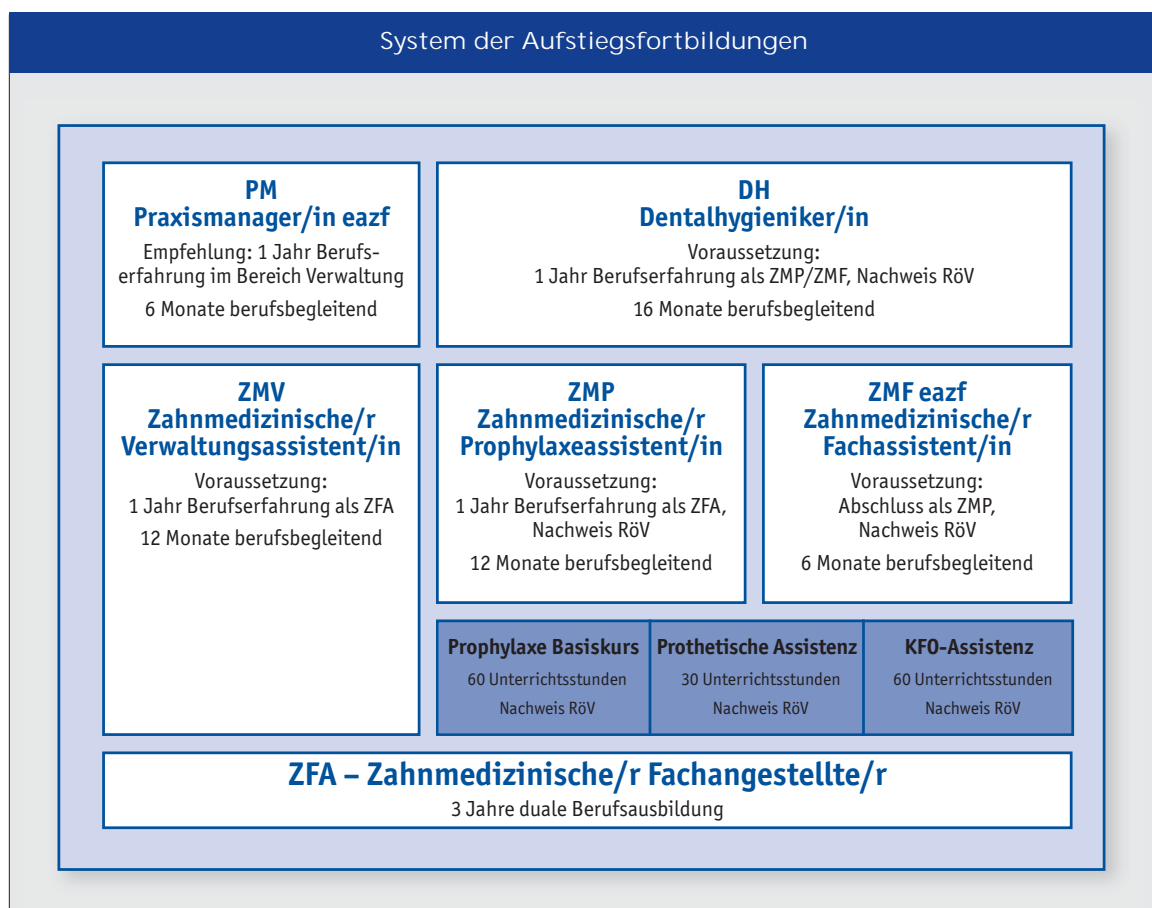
System der Aufstiegsfortbildungen

PM
Praxismanager/in eazf
Empfehlung: 1 Jahr Berufserfahrung im Bereich Verwaltung
6 Monate berufsbegleitend

DH
Dentalhygieniker/in
Voraussetzung:
1 Jahr Berufserfahrung als ZMP/ZMF, Nachweis RöV
16 Monate berufsbegleitend

ZMV
Zahnmedizinische/r Verwaltungsassistent/in
Voraussetzung:
1 Jahr Berufserfahrung als ZFA
12 Monate berufsbegleitend

ZMP
Zahnmedizinische/r Prophylaxeassistent/in
Voraussetzung:
1 Jahr Berufserfahrung als ZFA, Nachweis RöV
12 Monate berufsbegleitend

ZMF eazf
Zahnmedizinische/r Fachassistent/in
Voraussetzung:
Abschluss als ZMP, Nachweis RöV
6 Monate berufsbegleitend

| Prophylaxe Basiskurs | Prothetische Assistenz | KFO-Assistenz |
|---|---|---|
| 60 Unterrichtsstunden | 30 Unterrichtsstunden | 60 Unterrichtsstunden |
| Nachweis RöV | Nachweis RöV | Nachweis RöV |

ZFA – Zahnmedizinische/r Fachangestellte/r
3 Jahre duale Berufsausbildung